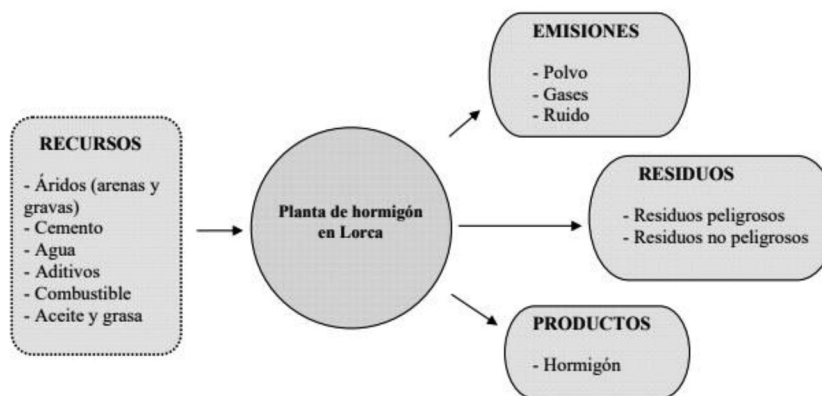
RECURSOS

- Áridos (arenas y gravas)
- Cemento
- Agua
- Aditivos
- Combustible
- Aceite y grasa

Planta de hormigón en Lorca

EMISIONES

- Polvo
- Gases
- Ruido

RESIDUOS

- Residuos peligrosos
- Residuos no peligrosos

PRODUCTOS

- Hormigón